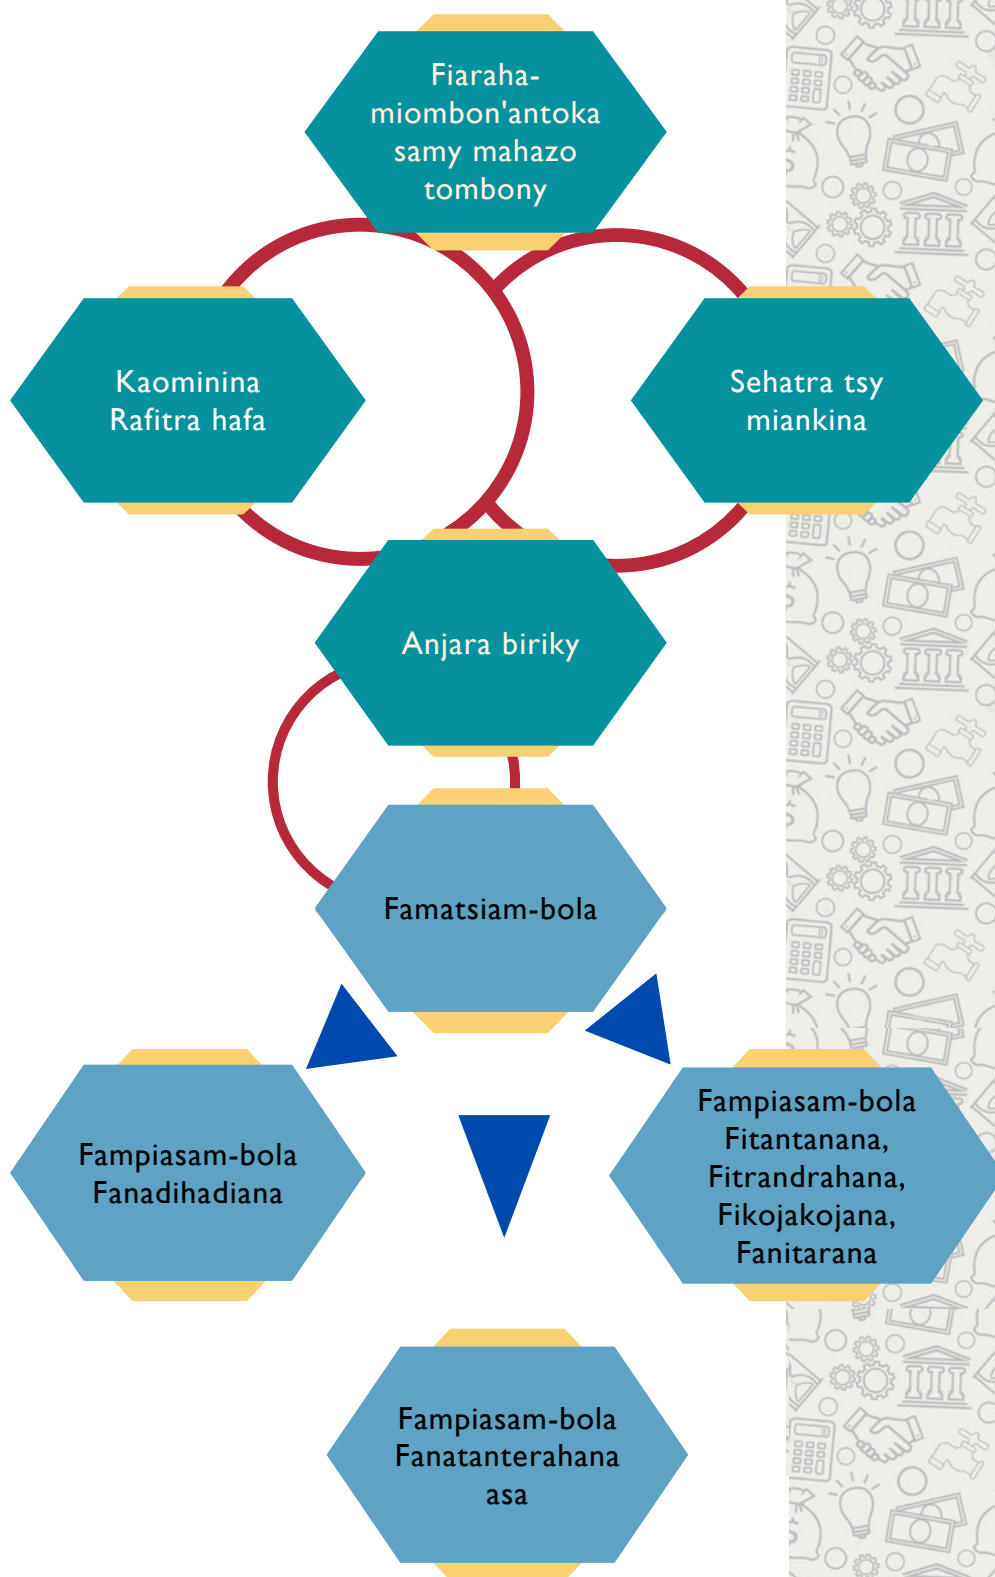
Fiaraha-miombon'antoka samy mahazo tombony

Kaominina Rafitra hafa

Sehatra tsy miankina

Anjara biriky

Famatsiam-bola

Fampiasam-bola Fanadihadiana

Fampiasam-bola Fitantanana, Fitrandrahana, Fikojakojana, Fanitarana

Fampiasam-bola Fanatanterahana asa